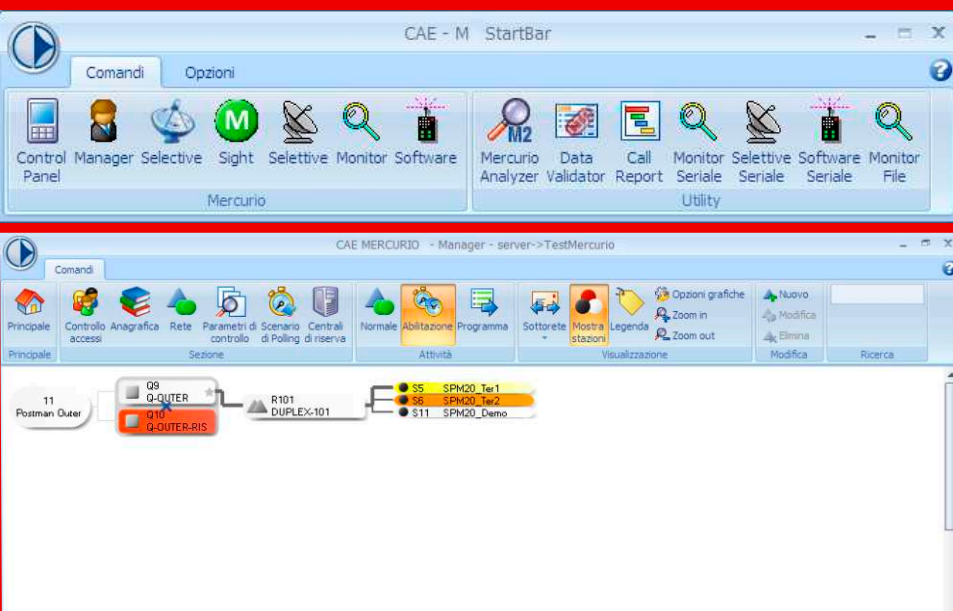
CAE - M StartBar

Comandi Opzioni

Control Panel Manager Selective Sight Selettive Monitor Software
Mercurio

Mercurio Analyzer Data Validator Call Report Monitor Seriale Selettive Seriale Software Seriale Monitor File
Utility

CAE MERCURIO - Manager - server->TestMercurio

Comandi

Principale
Principale

Controllo accessi Anagrafica Rete Parametri di controllo Scenario di Polling Centrali di riserva
Sezione

Normale Abilitazione Programma
Attività

Sottorete Mostra stazioni Legenda Opzioni grafiche Zoom in Zoom out
Visualizzazione

Nuovo Modifica Elimina
Modifica

Ricerca

11
Postman Outer

Q9
Q-OUTER
Q10
Q-OUTER-RIS

R101
DUPLEX-101

S5 SPM20_Ter1
S6 SPM20_Ter2
S11 SPM20_Demo